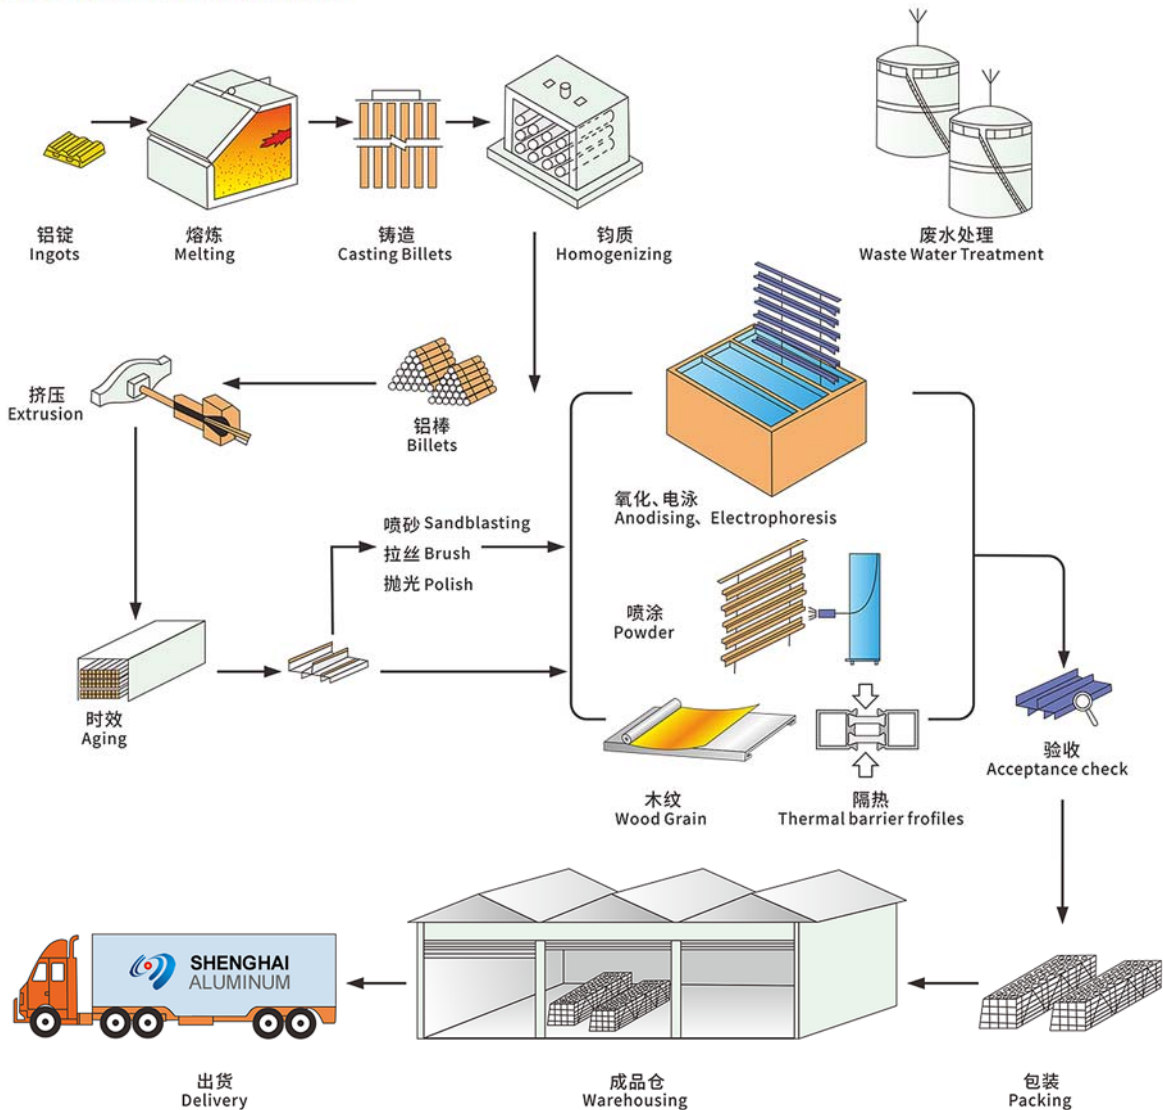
铝锭
Ingots

熔炼
Melting

铸造
Casting Billets

钧质
Homogenizing

废水处理
Waste Water Treatment

挤压
Extrusion

铝棒
Billets

氧化、电泳
Anodising、Electrophoresis

喷砂 Sandblasting
拉丝 Brush
抛光 Polish

喷涂
Powder

时效
Aging

木纹
Wood Grain

隔热
Thermal barrier frofiles

验收
Acceptance check

SHENGHAI
ALUMINUM

出货
Delivery

成品仓
Warehousing

包装
Packing